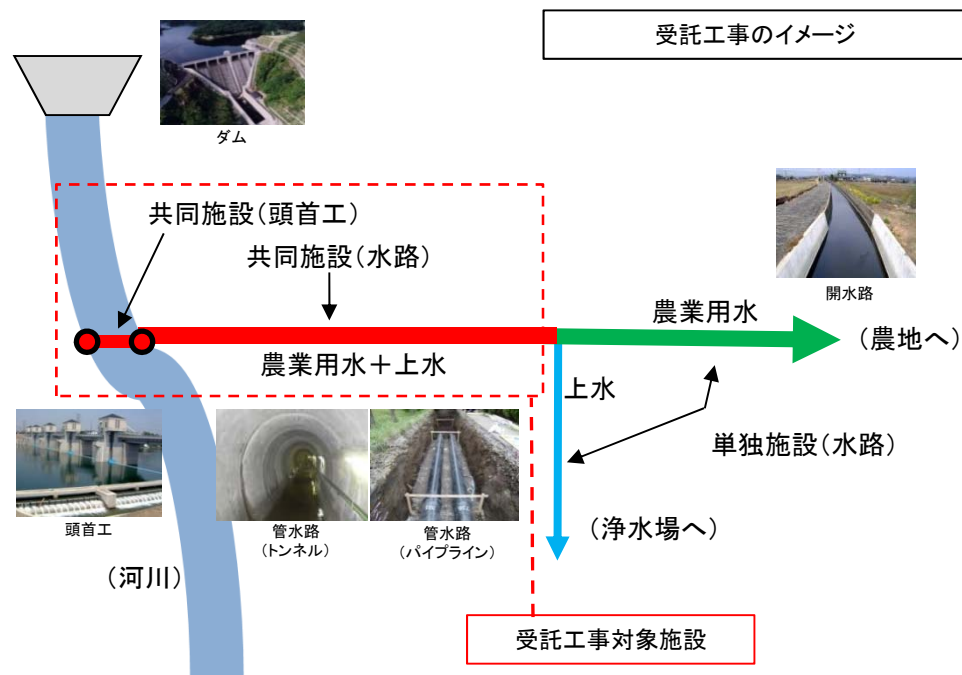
受託工事のイメージ

ダム

共同施設(頭首工)

共同施設(水路)

開水路

農業用水

(農地へ)

農業用水＋上水

上水

単独施設(水路)

頭首工

管水路
(トンネル)

管水路
(パイプライン)

(浄水場へ)

(河川)

受託工事対象施設